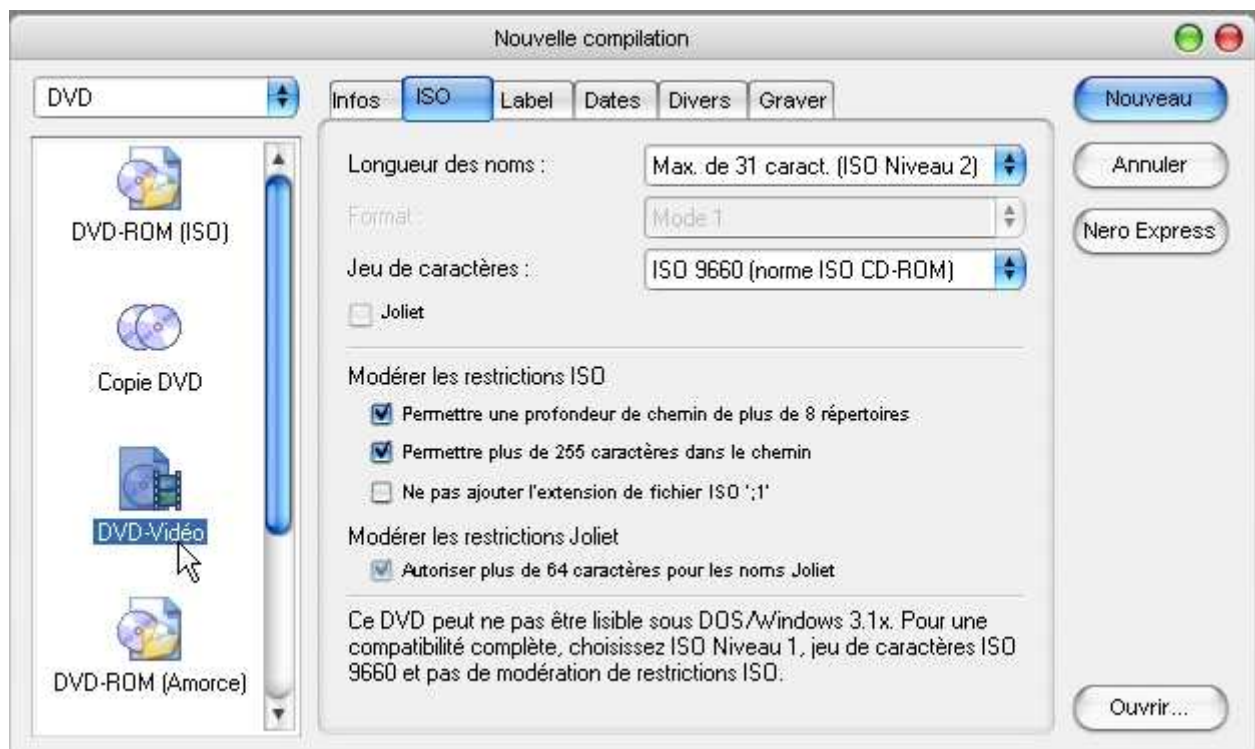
Nouvelle compilation

DVD

DVD-ROM (ISO)

Copie DVD

DVD-Vidéo

DVD-ROM (Amorce)

Infos | ISO | Label | Dates | Divers | Graver

Longueur des noms : Max. de 31 caract. (ISO Niveau 2)

Format : Mode 1

Jeu de caractères : ISO 9660 (norme ISO CD-ROM)

Joliet

Modérer les restrictions ISO

Permettre une profondeur de chemin de plus de 8 répertoires

Permettre plus de 255 caractères dans le chemin

Ne pas ajouter l'extension de fichier ISO ';1'

Modérer les restrictions Joliet

Autoriser plus de 64 caractères pour les noms Joliet

Ce DVD peut ne pas être lisible sous DOS/Windows 3.1x. Pour une compatibilité complète, choisissez ISO Niveau 1, jeu de caractères ISO 9660 et pas de modération de restrictions ISO.

Nouveau

Annuler

Nero Express

Ouvrir...